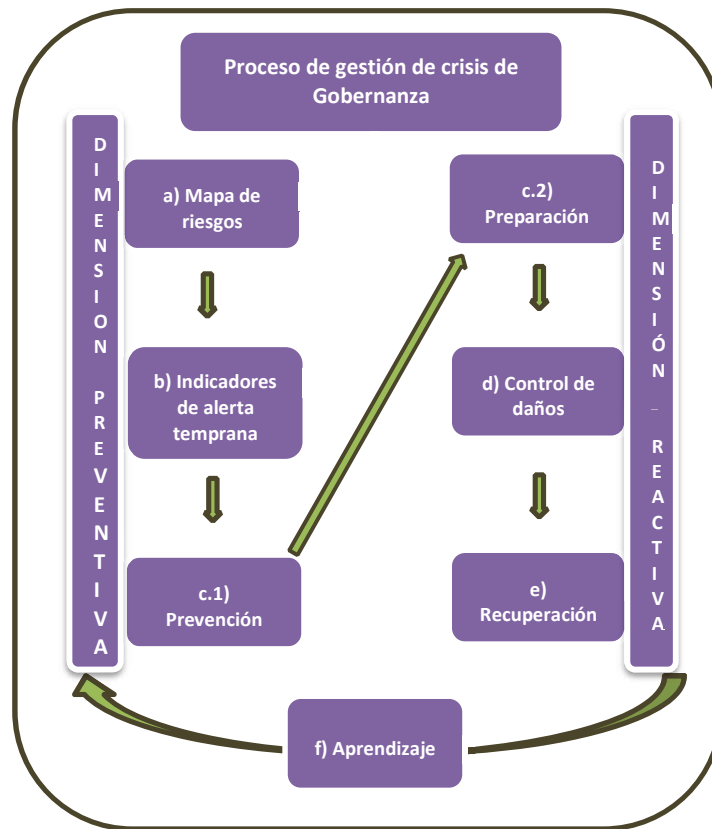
Proceso de gestión de crisis de Gobernanza

D I M E N S I O N P R E V E N T I V A

a) Mapa de riesgos

b) Indicadores de alerta temprana

c.1) Prevención

c.2) Preparación

d) Control de daños

e) Recuperación

D I M E N S I Ó N – R E A C T I V A

f) Aprendizaje